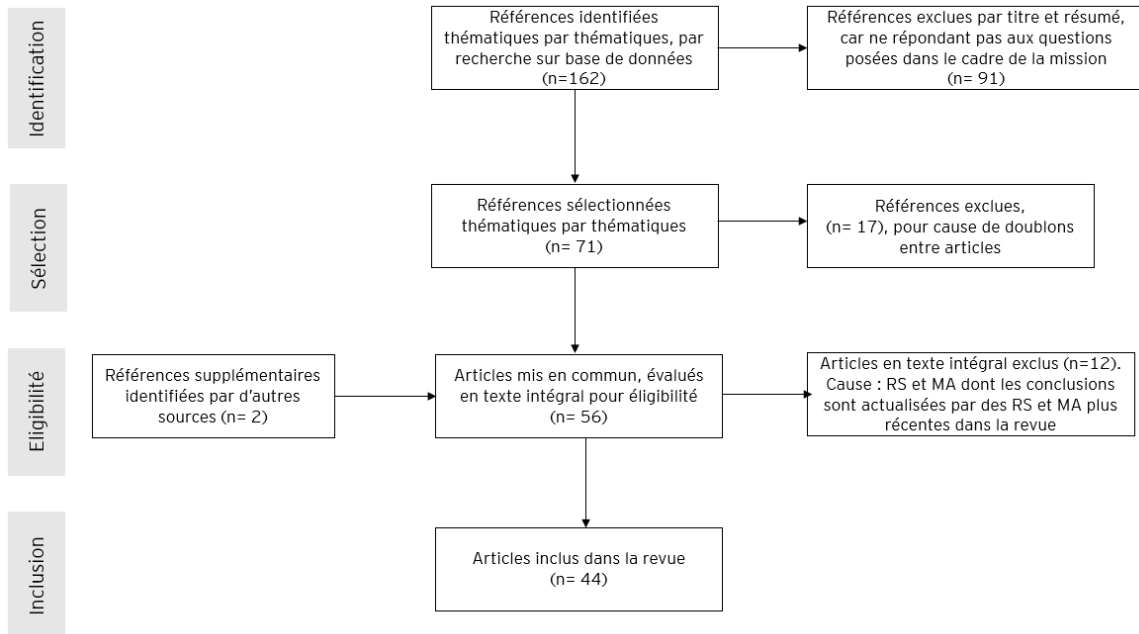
Identification

Références identifiées thématiques par thématiques, par recherche sur base de données (n=162)

Références exclues par titre et résumé, car ne répondant pas aux questions posées dans le cadre de la mission (n= 91)

Sélection

Références sélectionnées thématiques par thématiques (n= 71)

Références exclues, (n= 17), pour cause de doublons entre articles

Eligibilité

Références supplémentaires identifiées par d'autres sources (n= 2)

Articles mis en commun, évalués en texte intégral pour éligibilité (n= 56)

Articles en texte intégral exclus (n=12). Cause : RS et MA dont les conclusions sont actualisées par des RS et MA plus récentes dans la revue

Inclusion

Articles inclus dans la revue (n= 44)